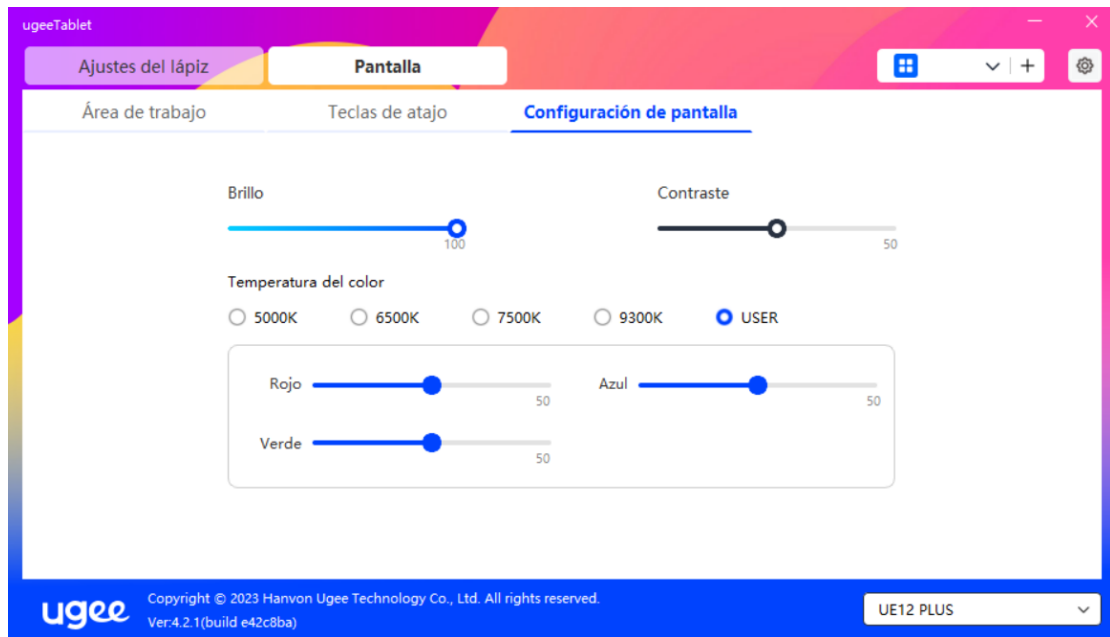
ugeeTablet

Ajustes del lápiz

Pantalla

Área de trabajo

Teclas de atajo

Configuración de pantalla

Brillo

100

Contraste

50

Temperatura del color

5000K

6500K

7500K

9300K

USER

Rojo

50

Azul

50

Verde

50

ugee

Copyright © 2023 Hanvon Ugee Technology Co., Ltd. All rights reserved.

Ver:4.2.1(build e42c8ba)

UE12 PLUS